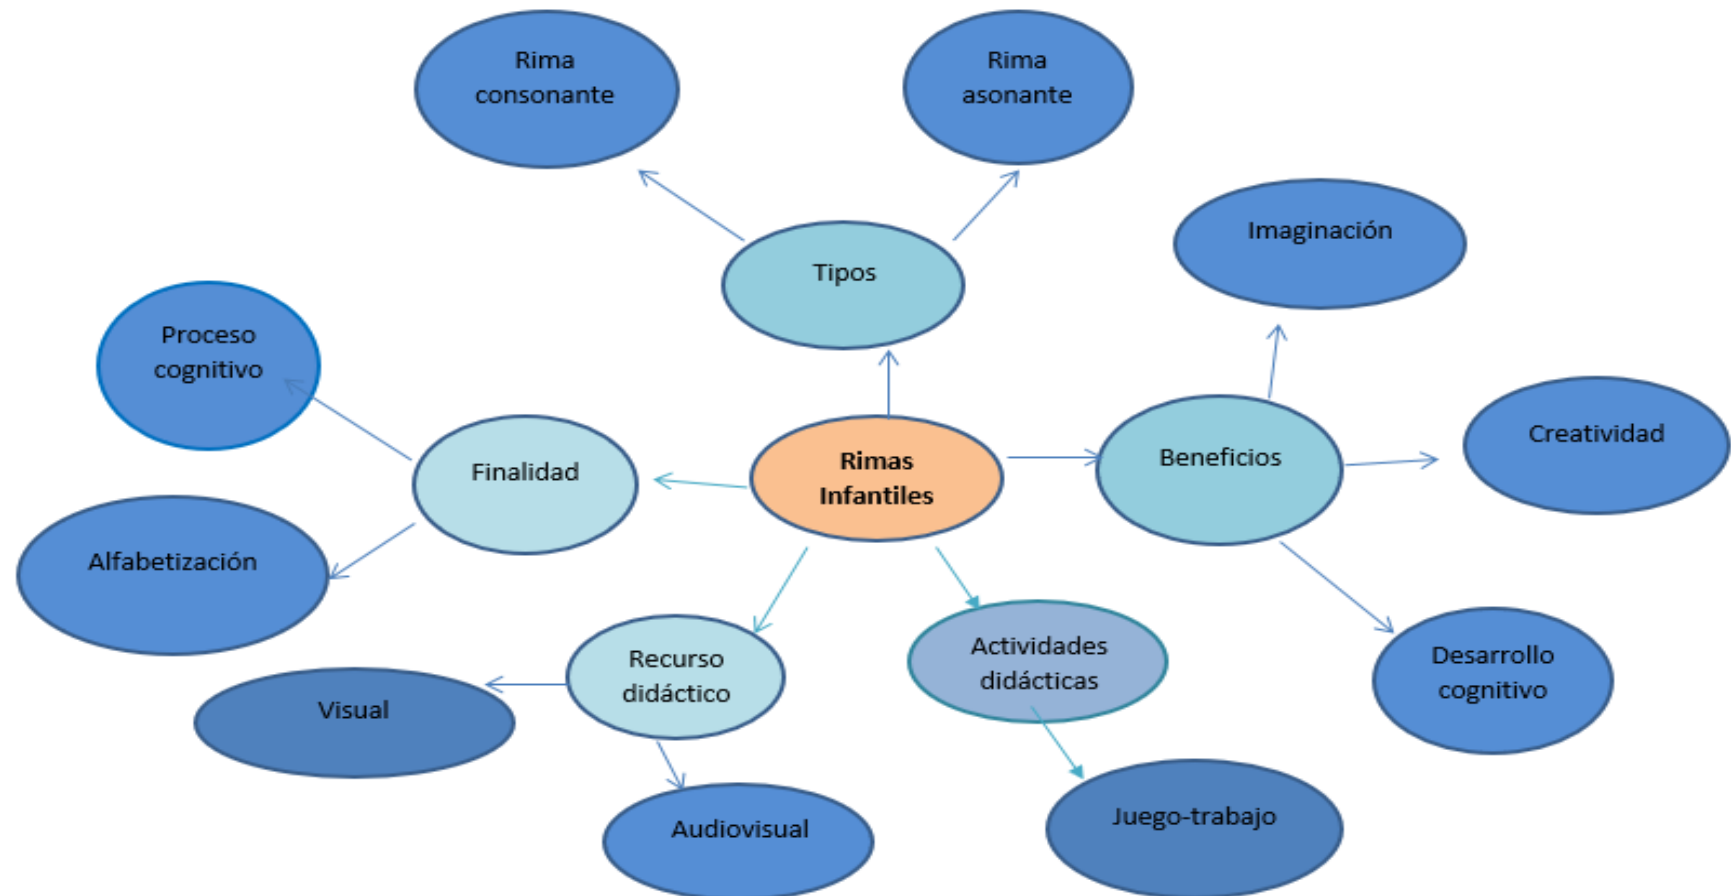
Rima consonante

Rima asonante

Tipos

Imaginación

Proceso cognitivo

Finalidad

Rimas Infantiles

Beneficios

Creatividad

Alfabetización

Recurso didáctico

Actividades didácticas

Desarrollo cognitivo

Visual

Audiovisual

Juego-trabajo